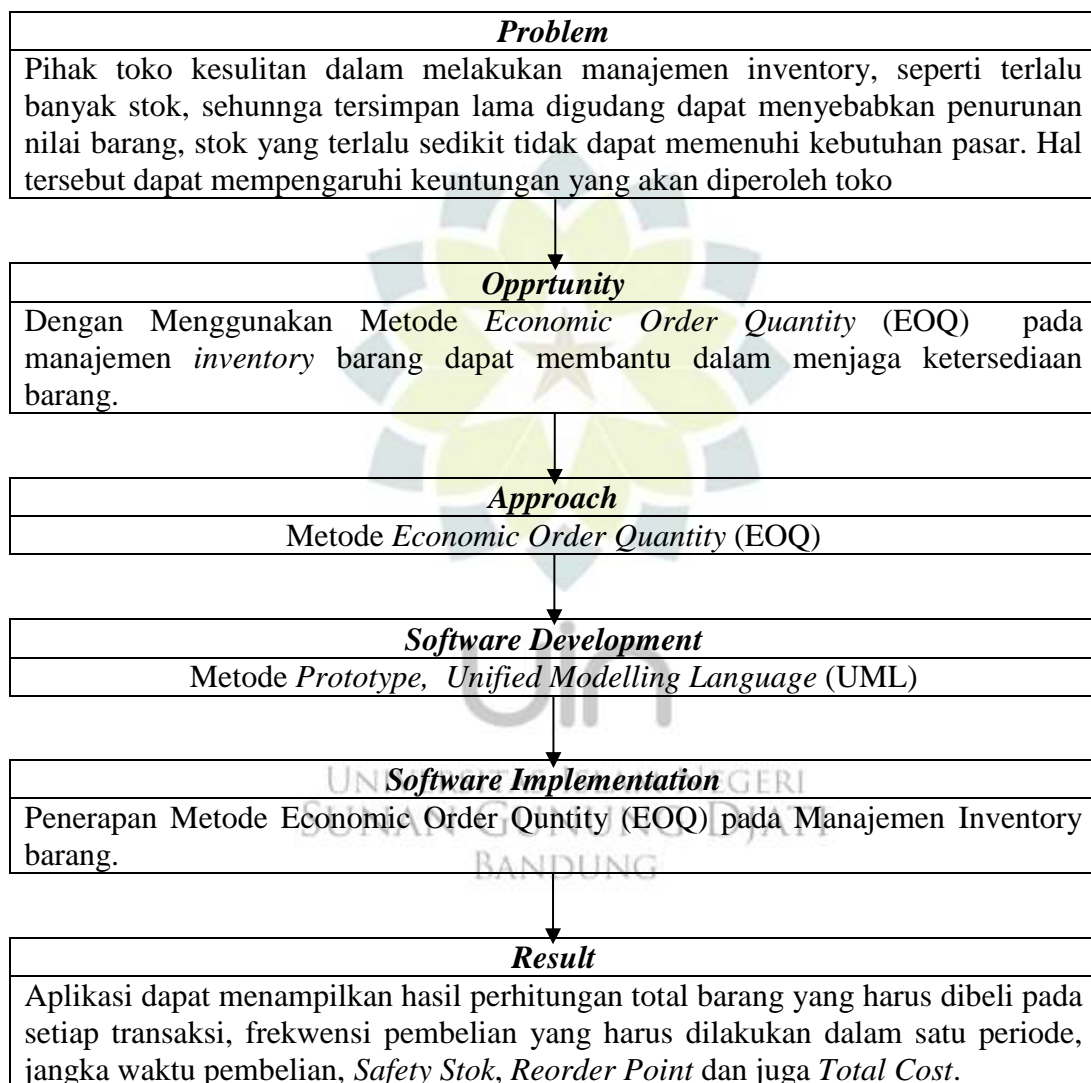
**Problem**

Pihak toko kesulitan dalam melakukan manajemen inventory, seperti terlalu banyak stok, sehunnga tersimpan lama digudang dapat menyebabkan penurunan nilai barang, stok yang terlalu sedikit tidak dapat memenuhi kebutuhan pasar. Hal tersebut dapat mempengaruhi keuntungan yang akan diperoleh toko

**Opprtunity**

Dengan Menggunakan Metode *Economic Order Quantity* (EOQ) pada manajemen *inventory* barang dapat membantu dalam menjaga ketersediaan barang.

**Approach**

Metode *Economic Order Quantity* (EOQ)

**Software Development**

Metode *Prototype, Unified Modelling Language* (UML)

**Software Implementation**

Penerapan Metode Economic Order Quntity (EOQ) pada Manajemen Inventory barang.

**Result**

Aplikasi dapat menampilkan hasil perhitungan total barang yang harus dibeli pada setiap transaksi, frekwensi pembelian yang harus dilakukan dalam satu periode, jangka waktu pembelian, *Safety Stok*, *Reorder Point* dan juga *Total Cost*.

UNIVERSITAS ISLAM NEGERI
SUNAN GUNUNG DJATI
BANDUNG